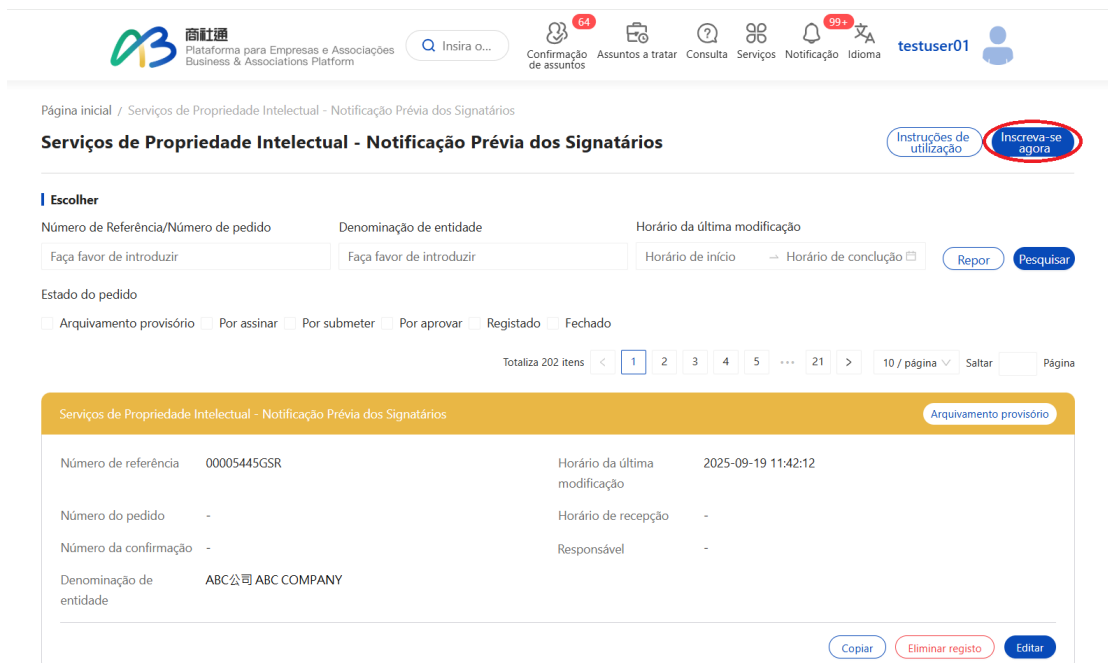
商社通
Plataforma para Empresas e Associações
Business & Associations Platform

Insira o...

64
Confirmação de assuntos
Assuntos a tratar
Consulta
Serviços
99+
Notificação
Idioma
testuser01

Página inicial / Serviços de Propriedade Intelectual - Notificação Prévia dos Signatários

Serviços de Propriedade Intelectual - Notificação Prévia dos Signatários

Instruções de utilização
Inscreva-se agora

Escolher

Número de Referência/Número de pedido
Faça favor de introduzir

Denominação de entidade
Faça favor de introduzir

Horário da última modificação
Horário de início → Horário de conclusão

Repor
Pesquisar

Estado do pedido

Arquivamento provisório
Por assinar
Por submeter
Por aprovar
Registado
Fechado

Totaliza 202 itens < 1 2 3 4 5 ••• 21 > 10 / página Saltar Página

Serviços de Propriedade Intelectual - Notificação Prévia dos Signatários
Arquivamento provisório

Número de referência 00005445GSR
Horário da última modificação 2025-09-19 11:42:12
Número do pedido -
Horário de recepção -
Número da confirmação -
Responsável -
Denominação de entidade ABC公司 ABC COMPANY

Copiar
Eliminar registo
Editar